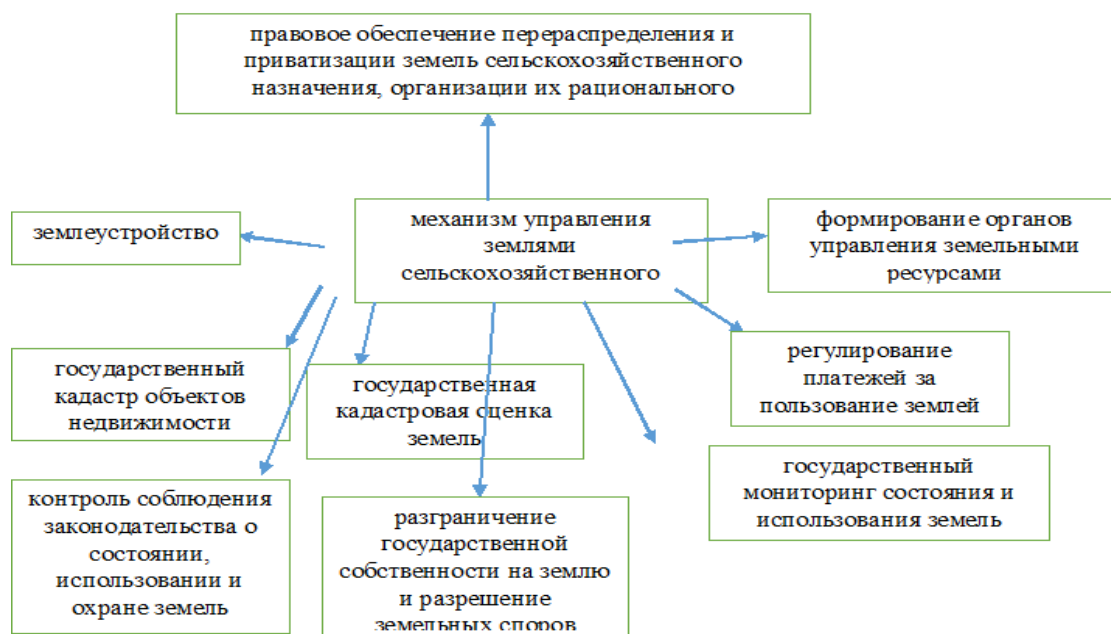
правовое обеспечение перераспределения и приватизации земель сельскохозяйственного назначения, организации их рационального

землеустройство

механизм управления землями сельскохозяйственного

формирование органов управления земельными ресурсами

государственный кадастр объектов недвижимости

государственная кадастровая оценка земель

регулирование платежей за пользование землей

государственный мониторинг состояния и использования земель

контроль соблюдения законодательства о состоянии, использовании и охране земель

разграничение государственной собственности на землю и разрешение земельных споров